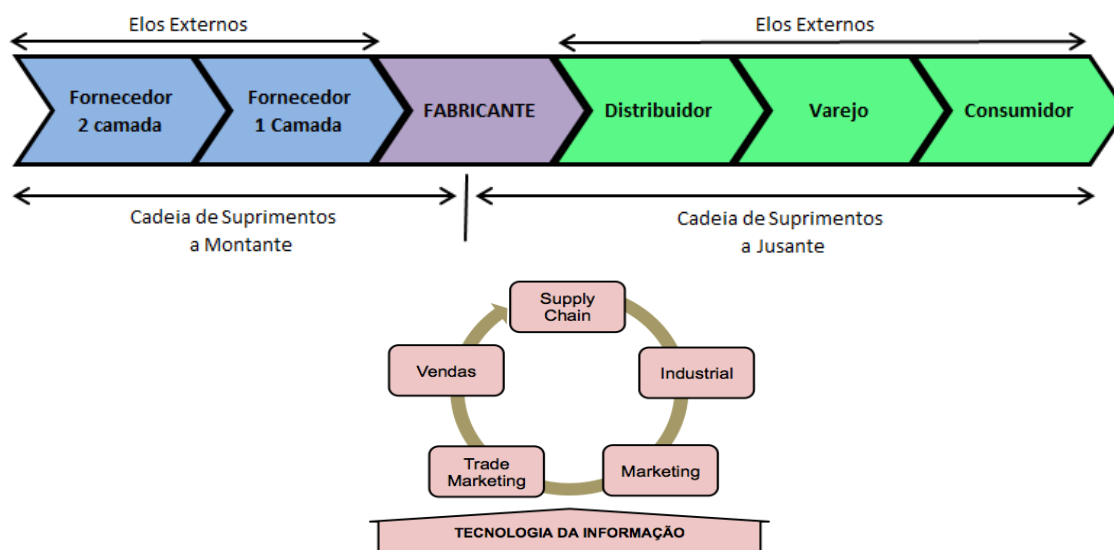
Elos Externos

Elos Externos

Fornecedor 2 camada

Fornecedor 1 Camada

FABRICANTE

Distribuidor

Varejo

Consumidor

Cadeia de Suprimentos a Montante

Cadeia de Suprimentos a Jusante

Supply Chain

Industrial

Marketing

Trade Marketing

Vendas

TECNOLOGIA DA INFORMAÇÃO